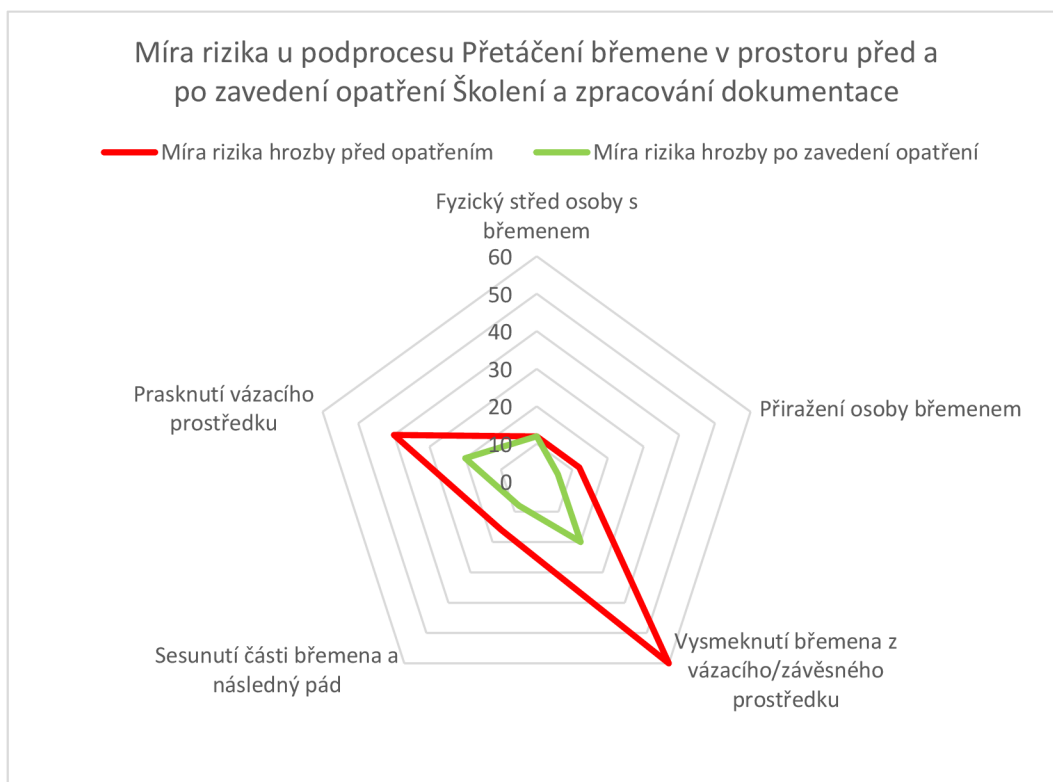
Míra rizika u podprocesu Přetáčení břemene v prostoru před a po zavedení opatření Školení a zpracování dokumentace

Míra rizika hrozby před opatřením
Míra rizika hrozby po zavedení opatření

Fyzický střed osoby s břemenem

60
50
40
30
20
10
0

Přiražení osoby břemenem

Vysmeknutí břemena z vázacího/závěsného prostředku

Sesunutí části břemena a následný pád

Prasknutí vázacího prostředku